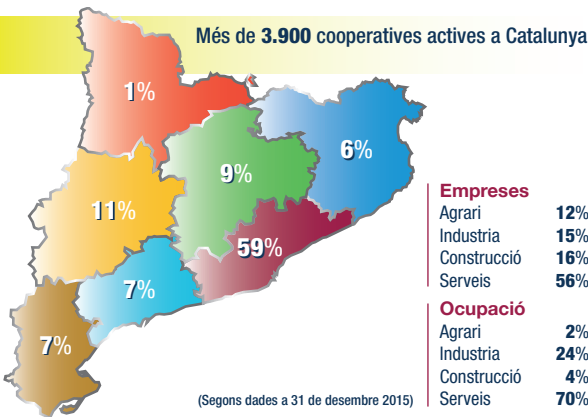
Més de **3.900** cooperatives actives a Catalunya

1%

6%

9%

11%

59%

7%

7%

(Segons dades a 31 de desembre 2015)

**Empreses**

| | |
|---|---|
| Agrari | 12% |
| Industria | 15% |
| Construcció | 16% |
| Serveis | 56% |

**Ocupació**

| | |
|---|---|
| Agrari | 2% |
| Industria | 24% |
| Construcció | 4% |
| Serveis | 70% |